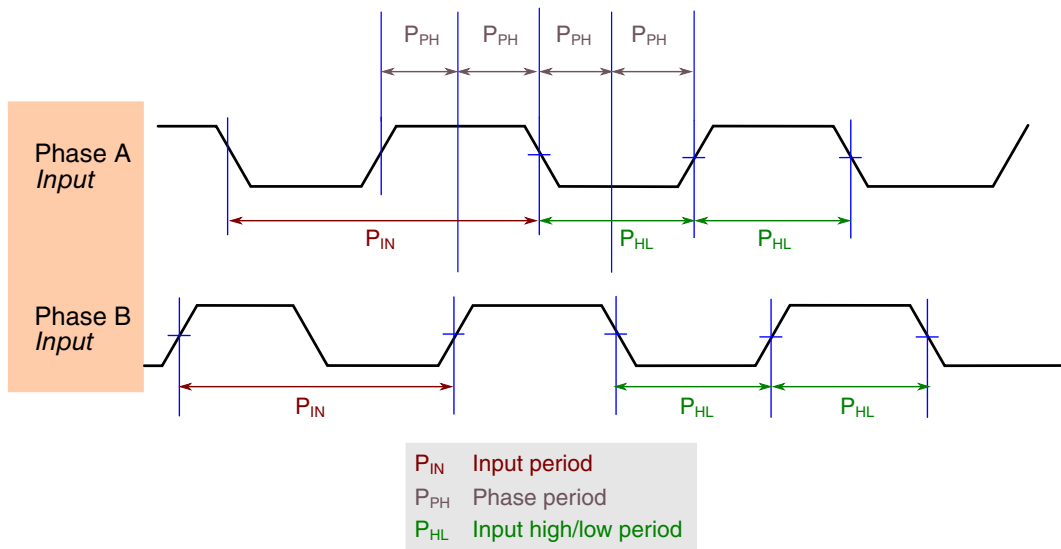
$P_{PH}$ $P_{PH}$ $P_{PH}$ $P_{PH}$

Phase A
*Input*

$P_{IN}$ $P_{HL}$ $P_{HL}$

Phase B
*Input*

$P_{IN}$ $P_{HL}$ $P_{HL}$

$P_{IN}$ Input period
$P_{PH}$ Phase period
$P_{HL}$ Input high/low period